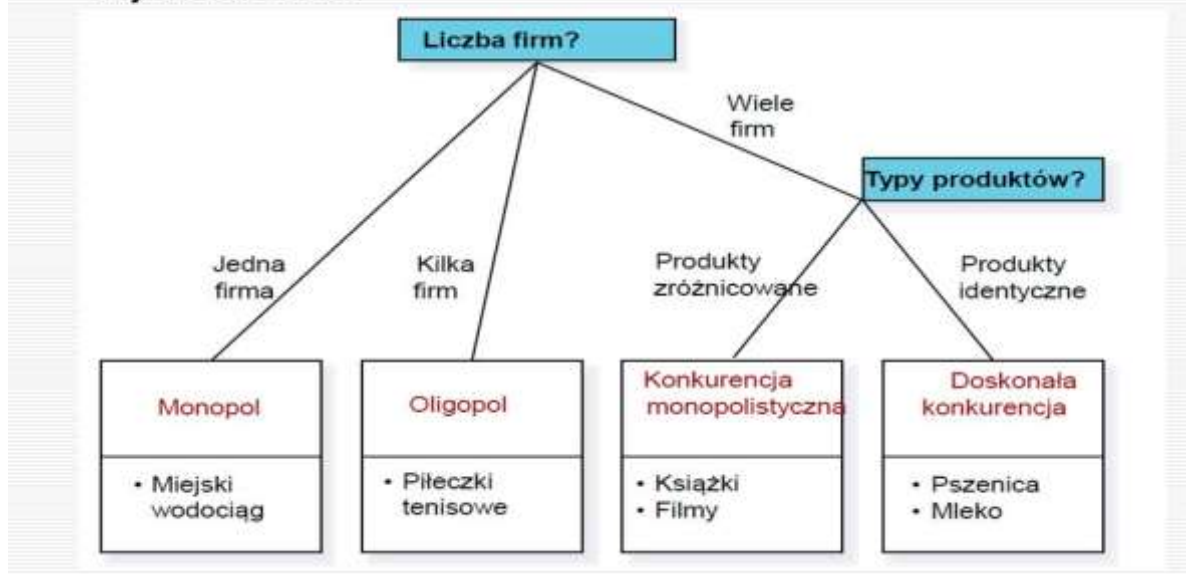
Liczba firm?

Wiele firm

Typy produktów?

Jedna firma

Kilka firm

Produkty zróżnicowane

Produkty identyczne

Monopol

• Miejski wodociąg

Oligopol

• Piłeczki tenisowe

Konkurencja monopolistyczna

• Książki
• Filmy

Doskonała konkurencja

• Pszenica
• Mleko